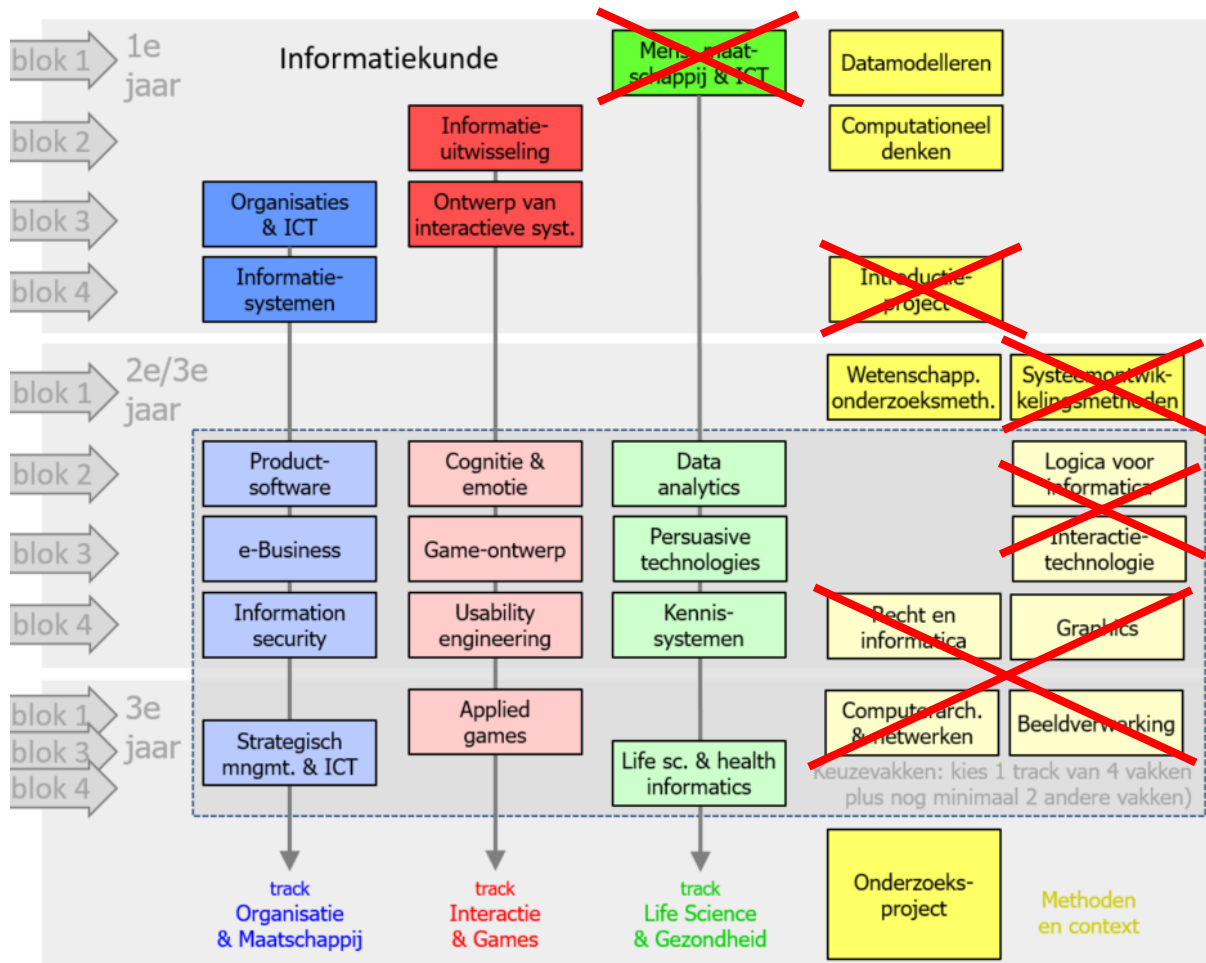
blok 1
1e jaar

Informatiekunde

Mens, maatschappij & ICT

Datamodelleren

blok 2

Informatie-uitwisseling

Computationeel denken

blok 3

Organisaties & ICT

Ontwerp van interactieve syst.

blok 4

Informatie-systemen

Introductie-project

blok 1
2e/3e jaar

Wetenschapp. onderzoeksmeth.

Systeemontwikkelingsmethoden

blok 2

Product-software

Cognitie & emotie

Data analytics

Logica voor informatica

blok 3

e-Business

Game-ontwerp

Persuasive technologies

Interactie-technologie

blok 4

Information security

Usability engineering

Kennis-systemen

Recht en informatica

Graphics

blok 1
blok 3
blok 4
3e jaar

Strategisch mngmt. & ICT

Applied games

Life sc. & health informatics

Computerarch. & netwerken

Beeldverwerking

Keuzevakken: kies 1 track van 4 vakken plus nog minimaal 2 andere vakken)

track
Organisatie & Maatschappij

track
Interactie & Games

track
Life Science & Gezondheid

Onderzoeks-project

Methoden en context